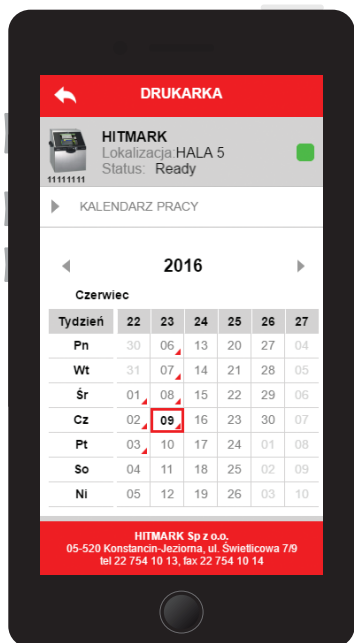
DRUKARKA

11111111

HITMARK
Lokalizacja:HALA 5
Status: Ready

KALENDARZ PRACY

2016

Czerwiec

| Tydzień | 22 | 23 | 24 | 25 | 26 | 27 |
|---|---|---|---|---|---|---|
| Pn | 30 | 06 | 13 | 20 | 27 | 04 |
| Wt | 31 | 07 | 14 | 21 | 28 | 05 |
| Śr | 01 | 08 | 15 | 22 | 29 | 06 |
| Cz | 02 | 09 | 16 | 23 | 30 | 07 |
| Pt | 03 | 10 | 17 | 24 | 01 | 08 |
| So | 04 | 11 | 18 | 25 | 02 | 09 |
| Ni | 05 | 12 | 19 | 26 | 03 | 10 |

HITMARK Sp z o.o.
05-520 Konstancin-Jeziorna, ul. Świetlicowa 7/9
tel 22 754 10 13, fax 22 754 10 14